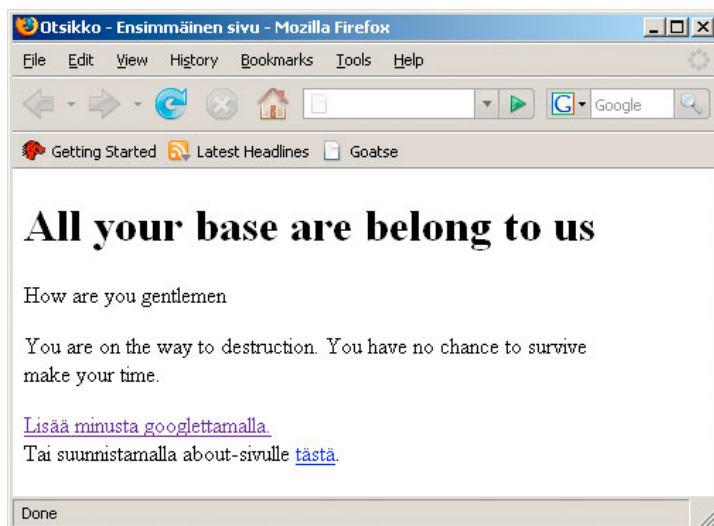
Otsikko - Ensimmäinen sivu - Mozilla Firefox

File Edit View History Bookmarks Tools Help

Google

Getting Started Latest Headlines Goatse

All your base are belong to us

How are you gentlemen

You are on the way to destruction. You have no chance to survive make your time.

Lisää minusta googlettamalla.
Tai suunnistamalla about-sivulle tästä.

Done